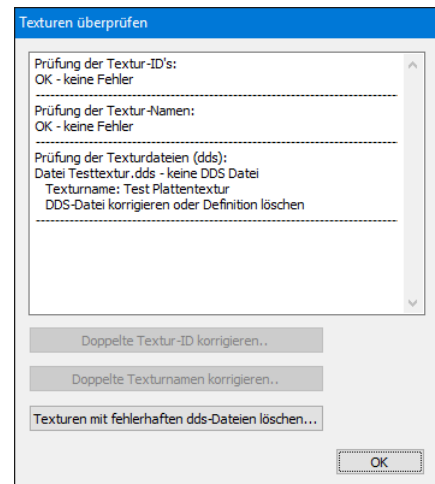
Texturen überprüfen

Prüfung der Textur-ID's:
OK - keine Fehler
------------------------------------------------------------------------
Prüfung der Textur-Namen:
OK - keine Fehler
------------------------------------------------------------------------
Prüfung der Texturdateien (dds):
Datei Testtextur.dds - keine DDS Datei
Texturname: Test Plattentextur
DDS-Datei korrigieren oder Definition löschen
------------------------------------------------------------------------

Doppelte Textur-ID korrigieren..

Doppelte Texturnamen korrigieren..

Texturen mit fehlerhaften dds-Dateien löschen...

OK